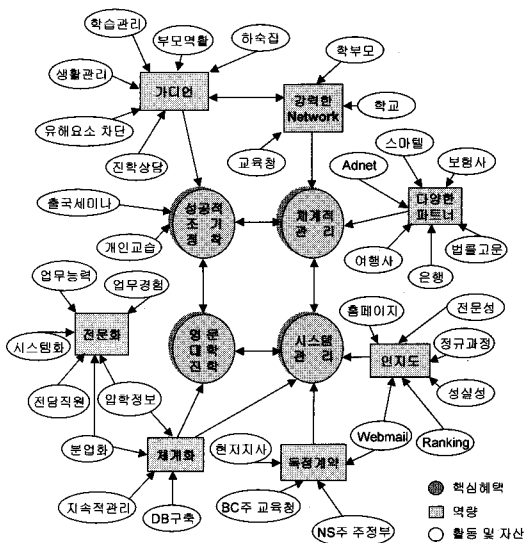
학습관리
부모역할
하숙집
생활관리
가디언
학부모
강력한 Network
학교
유해요소 차단
진학상담
교육청
스마텔
Adnet
보험사
다양한 파트너
출국세미나
성공적 조기 정착
체계적 관리
개인교섭
여행사
은행
법률고문
업무능력
업무경험
전문화
영문 대학 진학
시스템 관리
홈페이지
전문성
인지도
정규과정
시스템화
성실성
전담직원
입학정보
Webmail
Ranking
분업화
체계화
현지지사
독점계약
지속적관리
DB구축
BC주 교육청
NS주 주정부
핵심혜택
역량
활동 및 자산